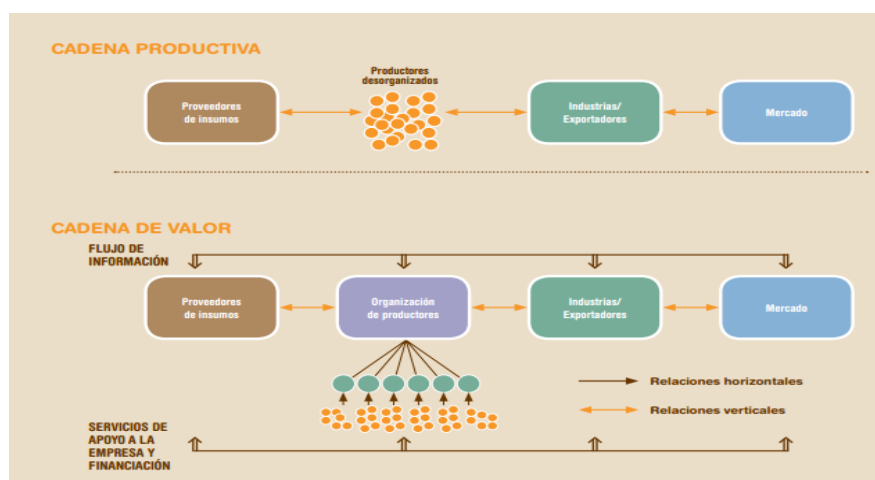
CADENA PRODUCTIVA

Productores desorganizados

Proveedores de insumos

Industrias/ Exportadores

Mercado

CADENA DE VALOR

FLUJO DE INFORMACIÓN

Proveedores de insumos

Organización de productores

Industrias/ Exportadores

Mercado

Relaciones horizontales

Relaciones verticales

SERVICIOS DE APOYO A LA EMPRESA Y FINANCIACIÓN